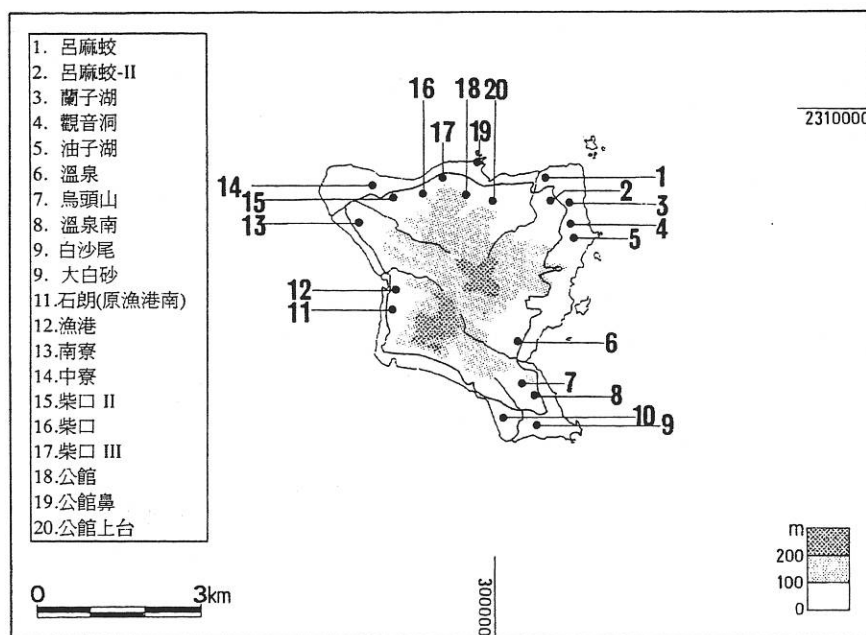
1. 呂麻蛟
2. 呂麻蛟-II
3. 蘭子湖
4. 觀音洞
5. 油子湖
6. 溫泉
7. 烏頭山
8. 溫泉南
9. 白沙尾
9. 大白砂
11.石朗(原漁港南)
12.漁港
13.南寮
14.中寮
15.柴口 II
16.柴口
17.柴口 III
18.公館
19.公館鼻
20.公館上台

16 18 20
17 19
14
15
13
1
2
3
4
5
12
11
6
7
8
10 9

2310000
300000

0 3km

m
200
100
0